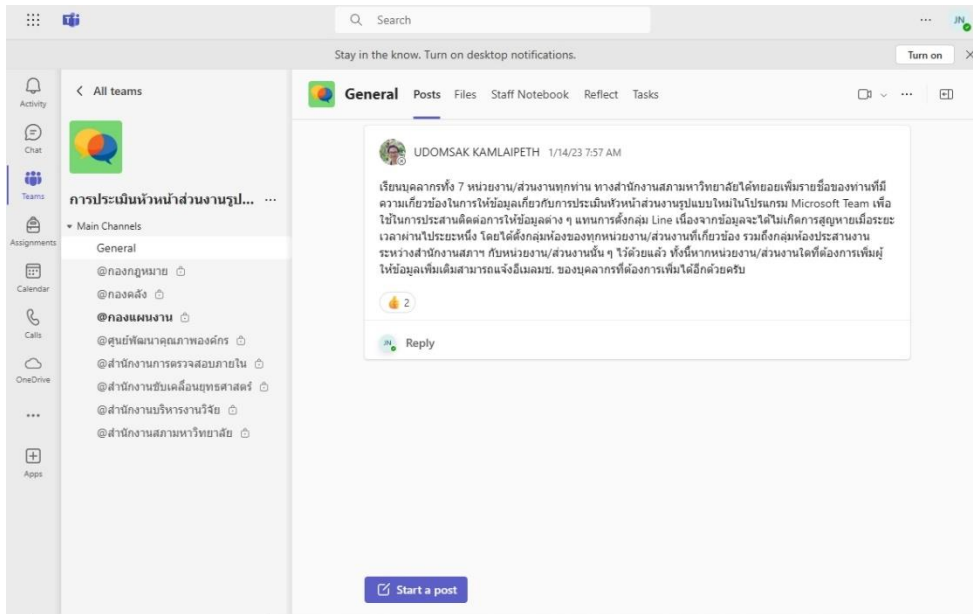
Search

JN

Stay in the know. Turn on desktop notifications.

Turn on

Activity

Chat

Teams

Assignments

Calendar

Calls

OneDrive

...

Apps

< All teams

การประเมินหัวหน้าส่วนงานรูป... ...

Main Channels

General

@กองกฎหมาย

@กองคลัง

@กองแผนงาน

@ศูนย์พัฒนาคุณภาพองค์กร

@สำนักงานการตรวจสอบภายใน

@สำนักงานขับเคลื่อนยุทธศาสตร์

@สำนักงานบริหารงานวิจัย

@สำนักงานสภามหาวิทยาลัย

General Posts Files Staff Notebook Reflect Tasks

UDOMSAK KAMLAIPETH 1/14/23 7:57 AM

เรียนบุคลากรทั้ง 7 หน่วยงาน/ส่วนงานทุกท่าน ทางสำนักงานสภามหาวิทยาลัยได้ทยอยเพิ่มรายชื่อของท่านที่มีความเกี่ยวข้องในการให้ข้อมูลเกี่ยวกับการประเมินหัวหน้าส่วนงานรูปแบบใหม่ในโปรแกรม Microsoft Team เพื่อใช้ในการประสานติดต่อการให้ข้อมูลต่าง ๆ แทนการตั้งกลุ่ม Line เนื่องจากข้อมูลจะได้ไม่เกิดการสูญหายเมื่อระยะเวลาผ่านไประยะหนึ่ง โดยได้ตั้งกลุ่มห้องของทุกหน่วยงาน/ส่วนงานที่เกี่ยวข้อง รวมถึงกลุ่มห้องประสานงานระหว่างสำนักงานสภาฯ กับหน่วยงาน/ส่วนงานนั้น ๆ ไว้ด้วยแล้ว ทั้งนี้หากหน่วยงาน/ส่วนงานใดที่ต้องการเพิ่มผู้ให้ข้อมูลเพิ่มเติมสามารถแจ้งอีเมลมช. ของบุคลากรที่ต้องการเพิ่มได้อีกด้วยครับ

2

JN Reply

Start a post